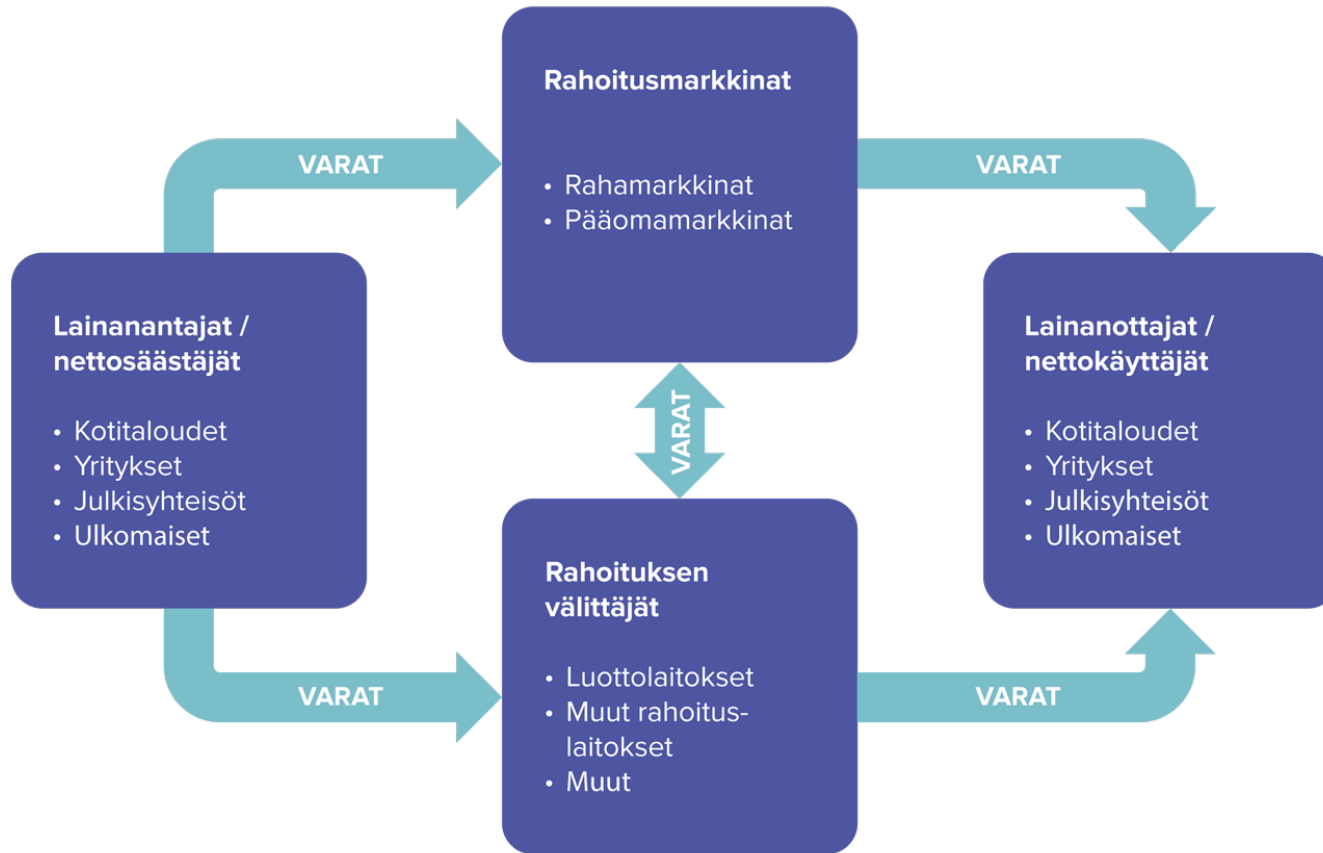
Rahoitusmarkkinat

• Rahamarkkinat
• Pääomamarkkinat

VARAT

VARAT

Lainanantajat / nettosäästäjät

• Kotitaloudet
• Yritykset
• Julkisyhteisöt
• Ulkomaiset

VARAT

Lainanottajat / nettokäyttäjät

• Kotitaloudet
• Yritykset
• Julkisyhteisöt
• Ulkomaiset

Rahoituksen välittäjät

• Luottolaitokset
• Muut rahoituslaitokset
• Muut

VARAT

VARAT